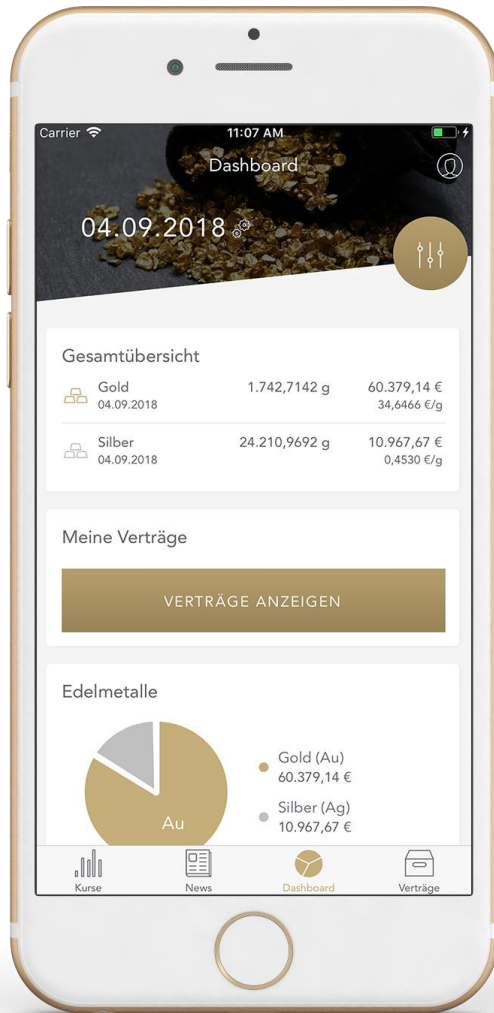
Carrier
11:07 AM
Dashboard

04.09.2018

Gesamtübersicht

| Gold 04.09.2018 | 1.742,7142 g | 60.379,14 € 34,6466 €/g |
|---|---|---|
| Silber 04.09.2018 | 24.210,9692 g | 10.967,67 € 0,4530 €/g |

Meine Verträge

VERTRÄGE ANZEIGEN

Edelmetalle

Au

Gold (Au)
60.379,14 €

Silber (Ag)
10.967,67 €

Kurse
News
Dashboard
Verträge